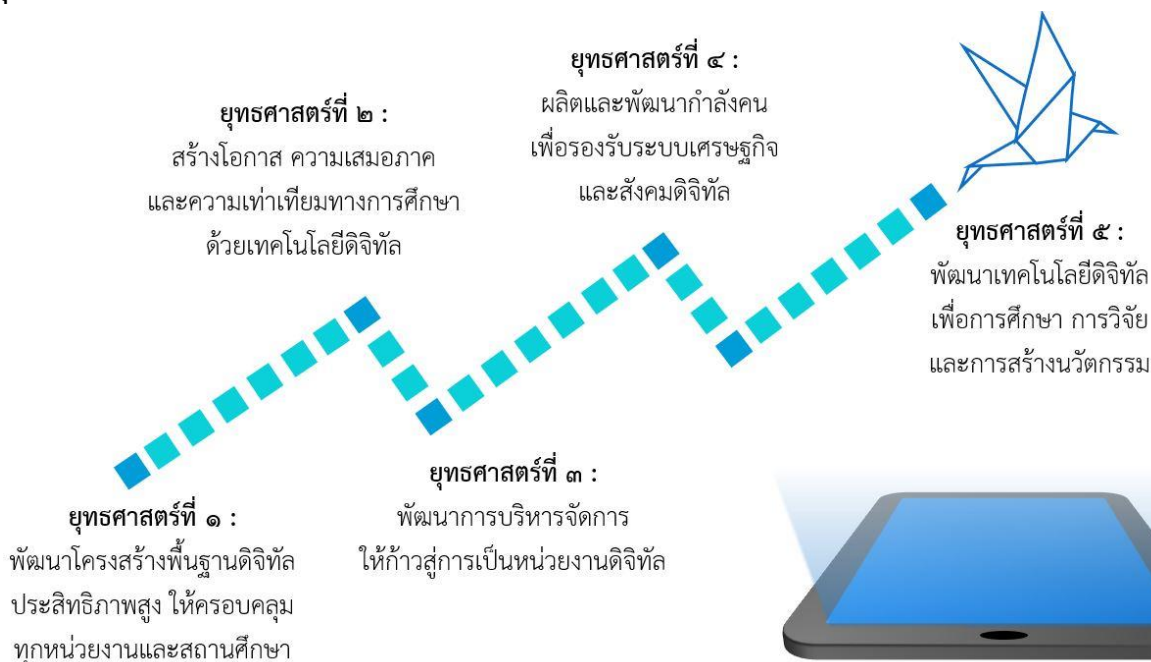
ยุทธศาสตร์ที่ ๒ :
สร้างโอกาส ความเสมอภาค และความเท่าเทียมทางการศึกษา ด้วยเทคโนโลยีดิจิทัล

ยุทธศาสตร์ที่ ๔ :
ผลิตและพัฒนากำลังคน เพื่อรองรับระบบเศรษฐกิจ และสังคมดิจิทัล

ยุทธศาสตร์ที่ ๕ :
พัฒนาเทคโนโลยีดิจิทัล เพื่อการศึกษา การวิจัย และการสร้างนวัตกรรม

ยุทธศาสตร์ที่ ๑ :
พัฒนาโครงสร้างพื้นฐานดิจิทัล ประสิทธิภาพสูง ให้ครอบคลุม ทุกหน่วยงานและสถานศึกษา

ยุทธศาสตร์ที่ ๓ :
พัฒนาการบริหารจัดการ ให้ก้าวสู่การเป็นหน่วยงานดิจิทัล